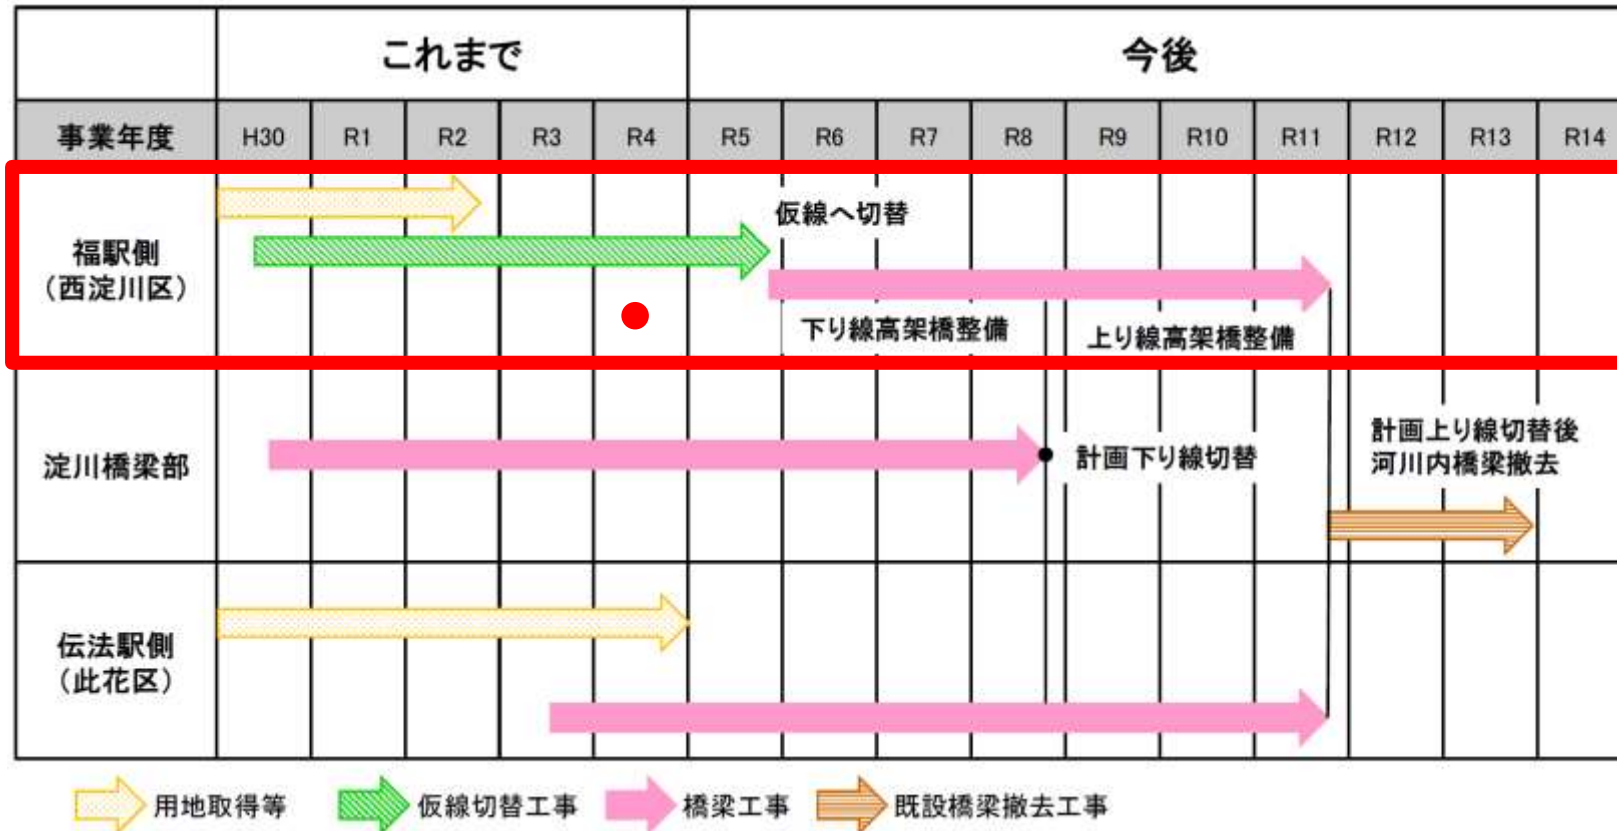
|  | これまで | | | | | 今後 | | | | | | | | | |
|---|---|---|---|---|---|---|---|---|---|---|---|---|---|---|---|
| 事業年度 | H30 | R1 | R2 | R3 | R4 | R5 | R6 | R7 | R8 | R9 | R10 | R11 | R12 | R13 | R14 |
| 福駅側（西淀川区） | | | | | | 仮線へ切替 | | 下り線高架橋整備 | | | 上り線高架橋整備 | | | | |
| 淀川橋梁部 | | | | | | | | | | 計画下り線切替 | | | 計画上り線切替後 河川内橋梁撤去 | | |
| 伝法駅側（此花区） | | | | | | | | | | | | | | | |

用地取得等　仮線切替工事　橋梁工事　既設橋梁撤去工事